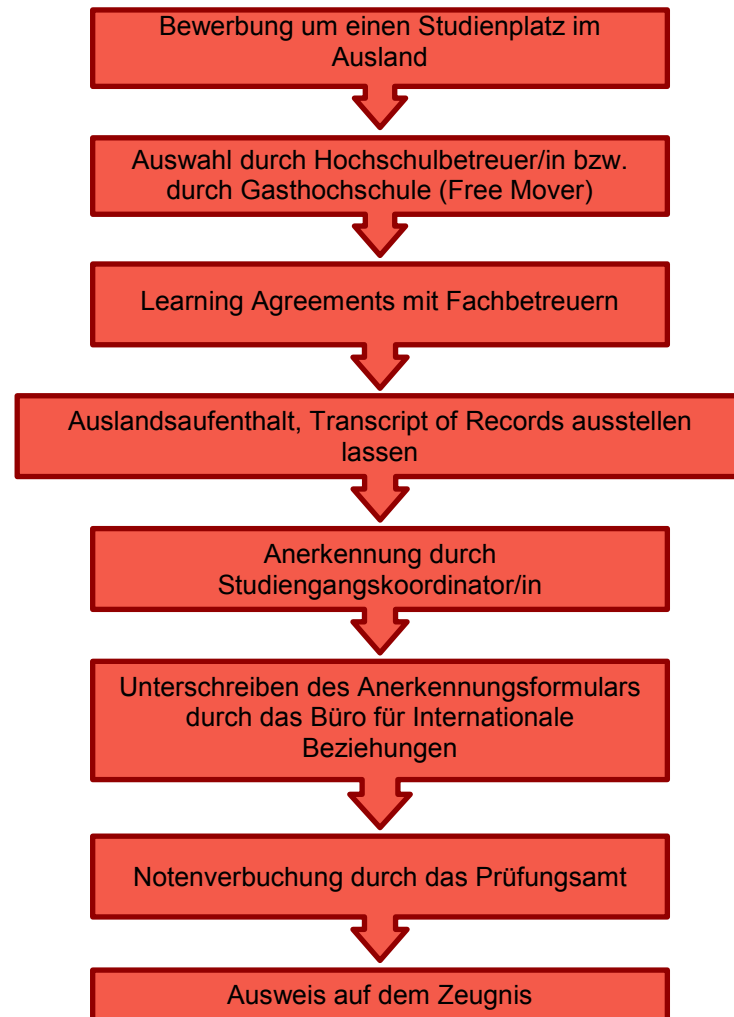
Bewerbung um einen Studienplatz im Ausland

Auswahl durch Hochschulbetreuer/in bzw. durch Gasthochschule (Free Mover)

Learning Agreements mit Fachbetreuern

Auslandsaufenthalt, Transcript of Records ausstellen lassen

Anerkennung durch Studiengangskoordinator/in

Unterschreiben des Anerkennungsformulars durch das Büro für Internationale Beziehungen

Notenverbuchung durch das Prüfungsamt

Ausweis auf dem Zeugnis